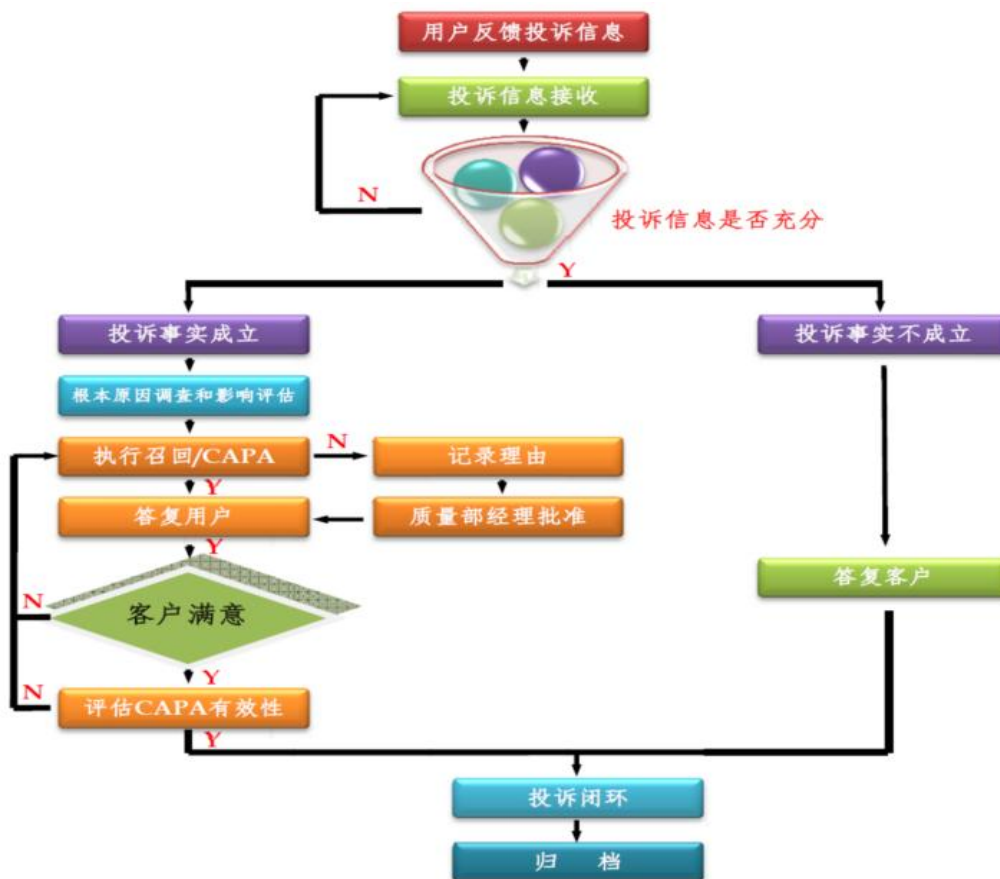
用户反馈投诉信息

投诉信息接收

N

投诉信息是否充分

Y

投诉事实成立

投诉事实不成立

根本原因调查和影响评估

执行召回/CAPA

N

记录理由

Y

答复用户

质量部经理批准

Y

N

客户满意

答复客户

Y

N

评估CAPA有效性

Y

投诉闭环

归 档